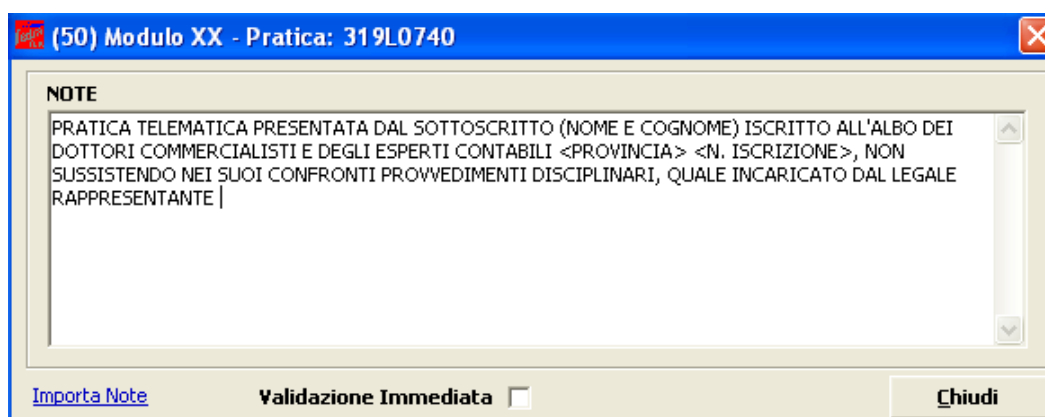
(50) Modulo XX - Pratica: 319L0740

NOTE

PRATICA TELEMATICA PRESENTATA DAL SOTTOSCRITTO (NOME E COGNOME) ISCRITTO ALL'ALBO DEI DOTTORI COMMERCIALISTI E DEGLI ESPERTI CONTABILI <PROVINCIA> <N. ISCRIZIONE>, NON SUSSISTENDO NEI SUOI CONFRONTI PROVVEDIMENTI DISCIPLINARI, QUALE INCARICATO DAL LEGALE RAPPRESENTANTE

Importa Note

Validazione Immediata

Chiudi